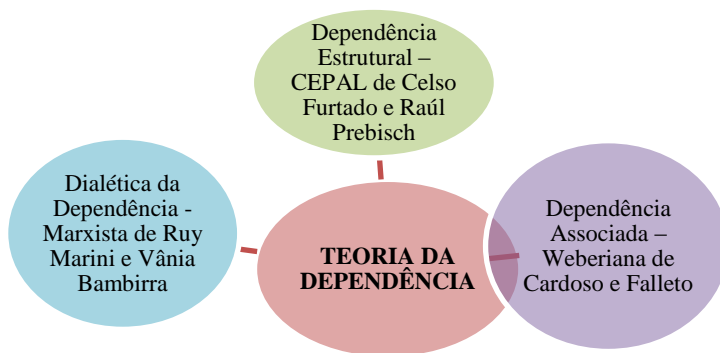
Dependência Estrutural – CEPAL de Celso Furtado e Raúl Prebisch

Dialética da Dependência - Marxista de Ruy Marini e Vânia Bambirra

TEORIA DA DEPENDÊNCIA

Dependência Associada – Weberiana de Cardoso e Falleto